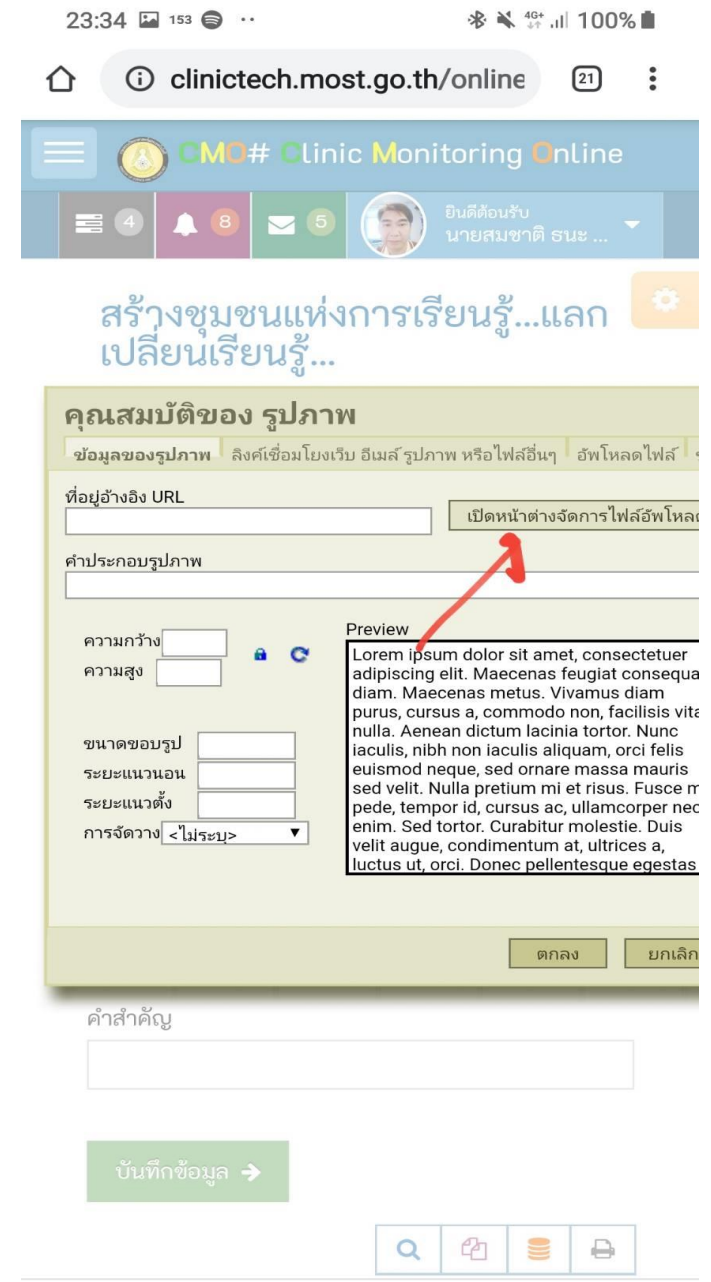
23:34 153 ·· 4G+ 100%

clinictech.most.go.th/online 21

CMO# Clinic Monitoring Online

4 8 5 ยินดีต้อนรับ นายสมชาติ ธนะ ...

สร้างชุมชนแห่งการเรียนรู้...แลกเปลี่ยนเรียนรู้...

คุณสมบัติของ รูปภาพ

ข้อมูลของรูปภาพ | ลิงค์เชื่อมโยงเว็บ อีเมล์ รูปภาพ หรือไฟล์อื่นๆ | อัพโหลดไฟล์

ที่อยู่อ้างอิง URL

เปิดหน้าต่างจัดการไฟล์อัพโหลด

คำประกอบรูปภาพ

ความกว้าง
ความสูง

ขนาดขอบรูป
ระยะแนวนอน
ระยะแนวตั้ง
การจัดวาง <ไม่ระบุ>

Preview
Lorem ipsum dolor sit amet, consectetuer adipiscing elit. Maecenas feugiat consequa diam. Maecenas metus. Vivamus diam purus, cursus a, commodo non, facilisis vita nulla. Aenean dictum lacinia tortor. Nunc iaculis, nibh non iaculis aliquam, orci felis euismod neque, sed ornare massa mauris sed velit. Nulla pretium mi et risus. Fusce m pede, tempor id, cursus ac, ullamcorper nec enim. Sed tortor. Curabitur molestie. Duis velit augue, condimentum at, ultrices a, luctus ut, orci. Donec pellentesque egestas

ตกลง ยกเลิก

คำสำคัญ

บันทึกข้อมูล →